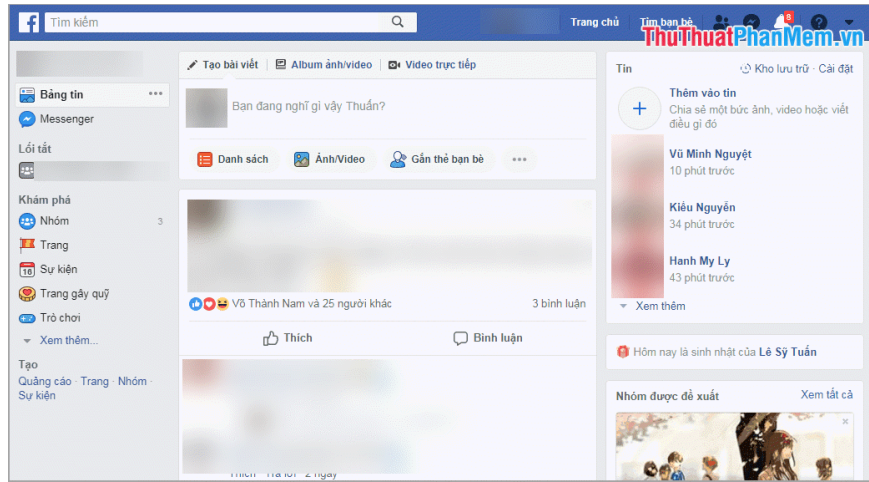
Tìm kiếm

Trang chủ Tìm bạn bè

ThuThuatPhanMem.vn

Bảng tin

Messenger

Lối tắt

Khám phá

Nhóm 3

Trang

Sự kiện

Trang gây quỹ

Trò chơi

Xem thêm...

Tạo

Quảng cáo · Trang · Nhóm · Sự kiện

Tạo bài viết | Album ảnh/video | Video trực tiếp

Bạn đang nghĩ gì vậy Thuần?

Danh sách | Ảnh/Video | Gắn thẻ bạn bè | ...

Võ Thành Nam và 25 người khác

3 bình luận

Thích

Bình luận

Thích · Trả lời · 2 ngày

Tin

Kho lưu trữ · Cài đặt

Thêm vào tin

Chia sẻ một bức ảnh, video hoặc viết điều gì đó

Vũ Minh Nguyệt
10 phút trước

Kiều Nguyễn
34 phút trước

Hạnh My Ly
43 phút trước

Xem thêm

Hôm nay là sinh nhật của Lê Sỹ Tuấn

Nhóm được đề xuất

Xem tất cả